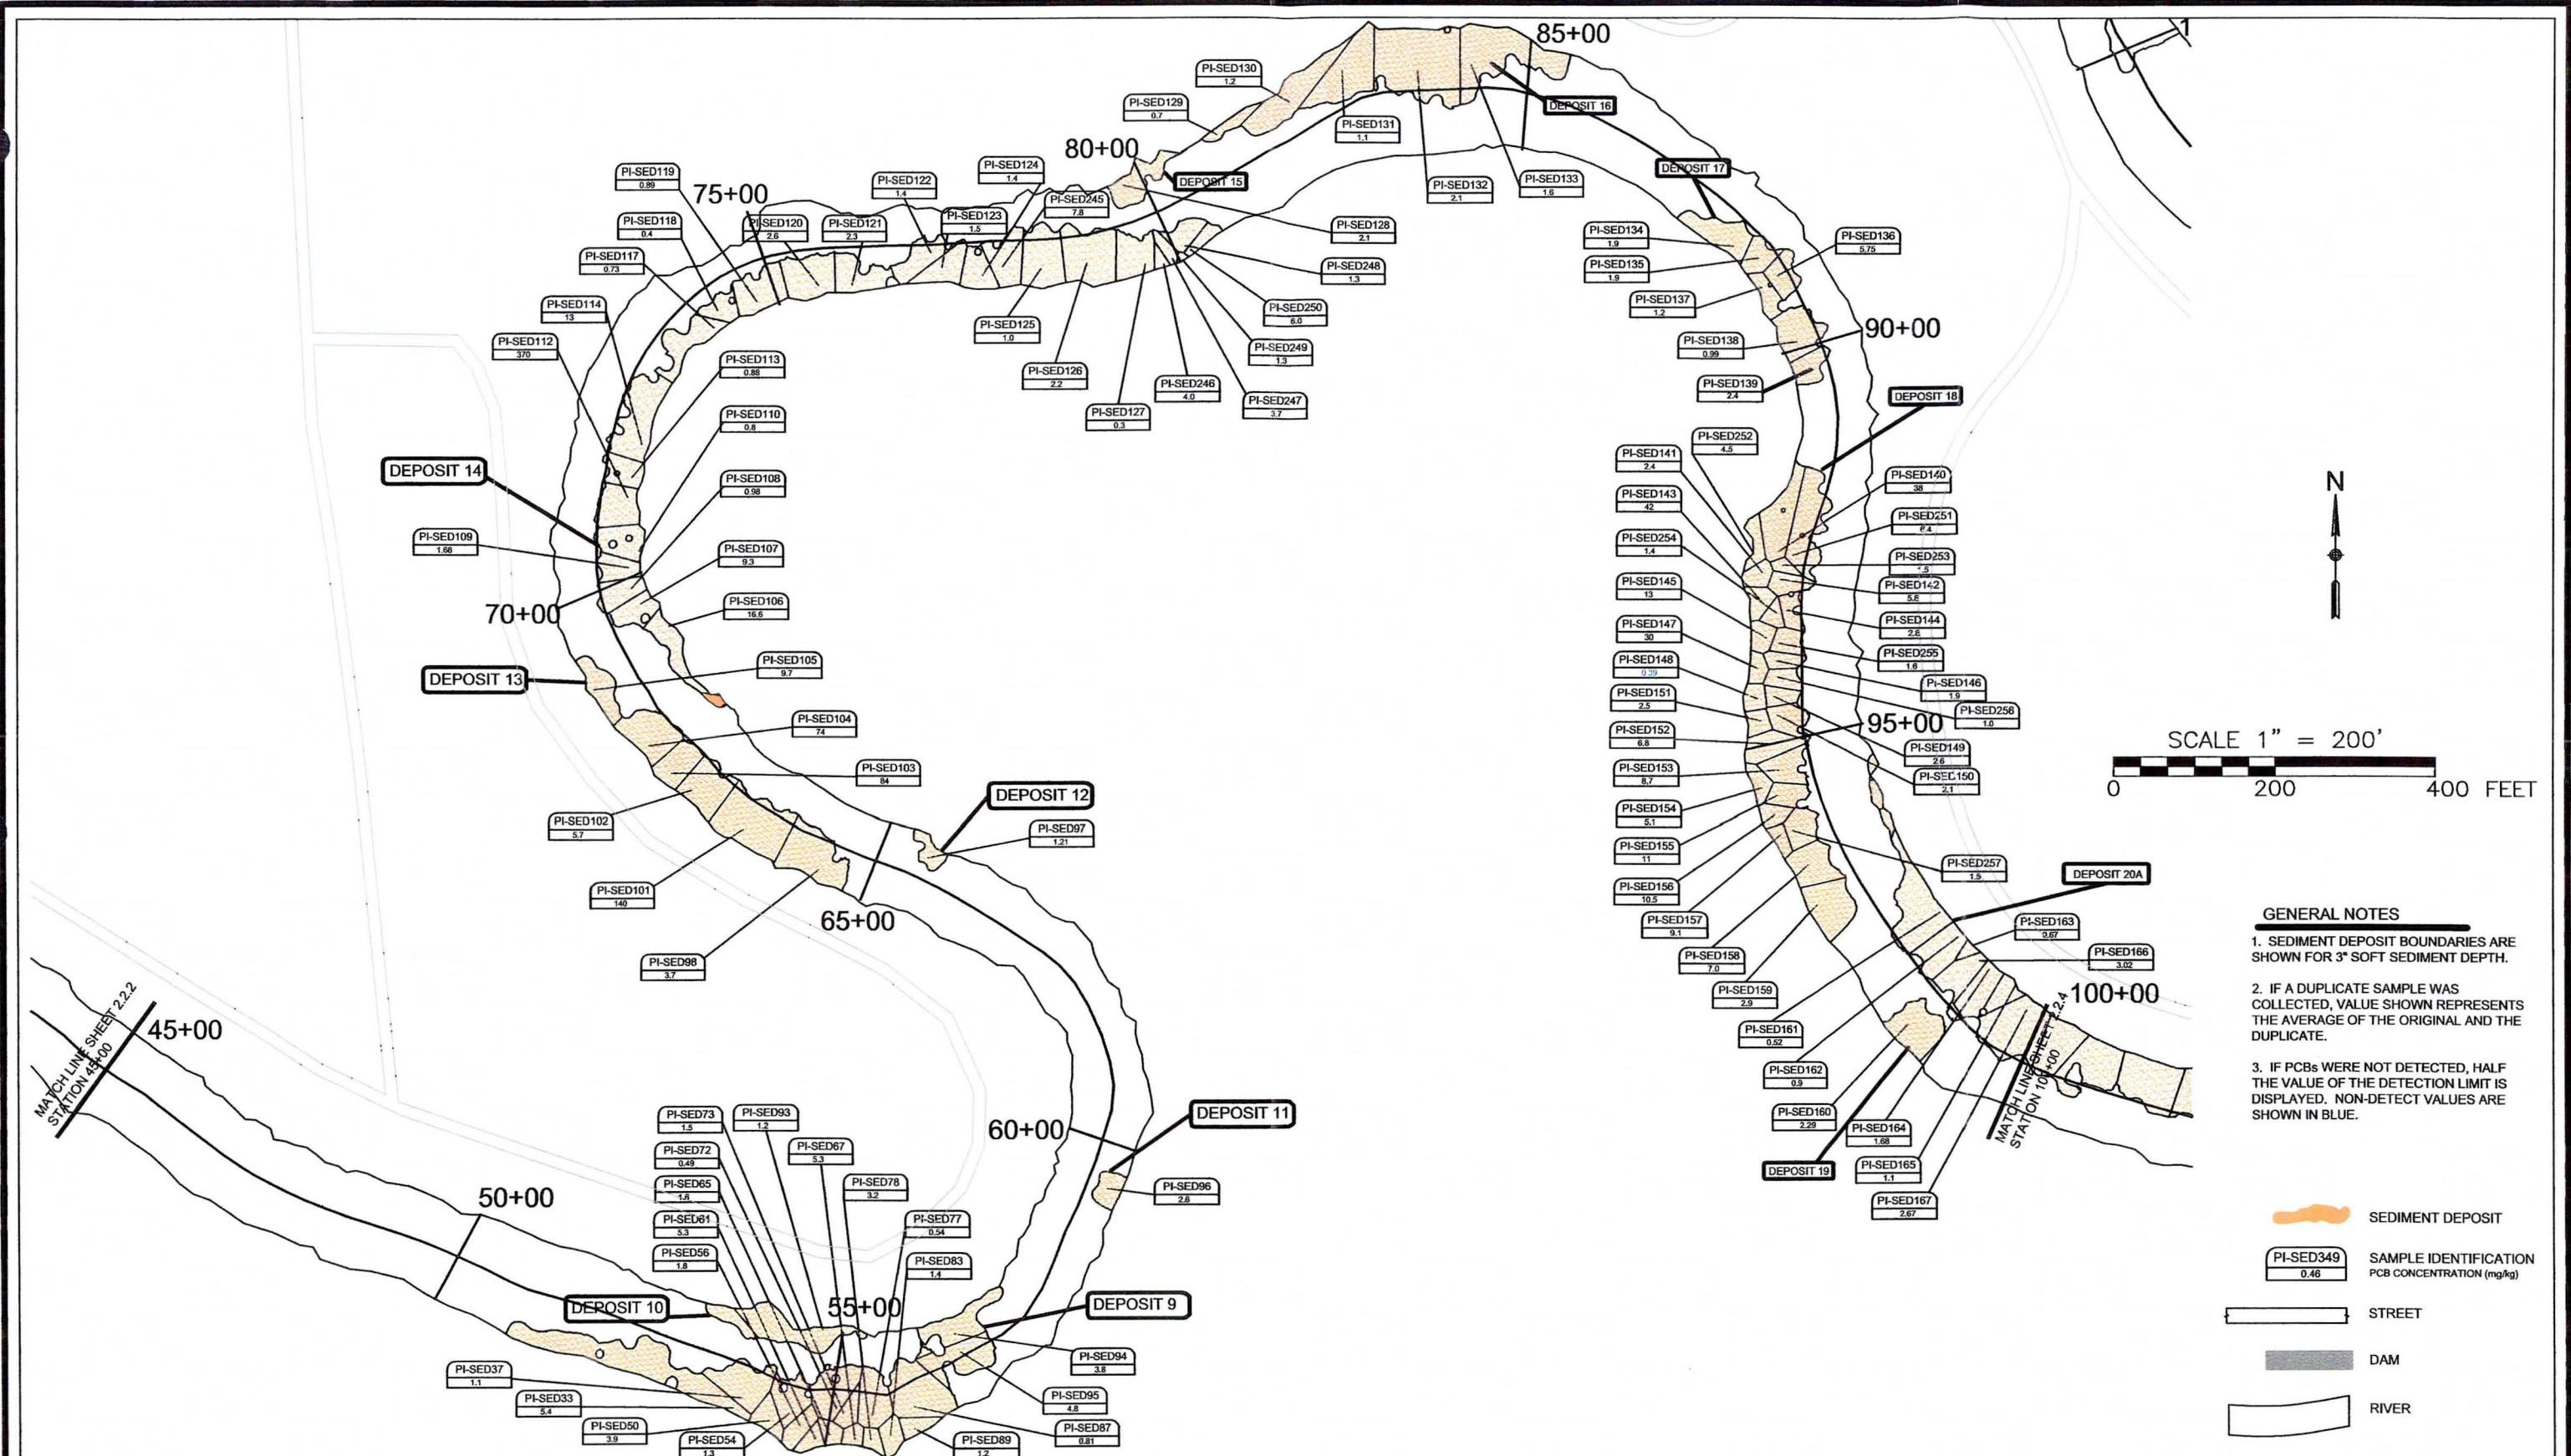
85+00

PI-SED130
1.2

PI-SED129
0.7

PI-SED131
1.1

DEPOSIT 16

80+00

PI-SED124
1.4

DEPOSIT 15

PI-SED132
2.1

PI-SED133
1.6

DEPOSIT 17

PI-SED119
0.89

75+00

PI-SED122
1.4

PI-SED245
7.8

PI-SED118
0.4

PI-SED120
2.6

PI-SED121
2.3

PI-SED123
1.5

PI-SED128
2.1

PI-SED134
1.9

PI-SED136
5.75

PI-SED117
0.73

PI-SED248
1.3

PI-SED135
1.9

PI-SED114
13

PI-SED137
1.2

PI-SED250
6.0

PI-SED125
1.0

PI-SED112
370

90+00

PI-SED138
0.99

PI-SED249
1.3

PI-SED113
0.88

PI-SED126
2.2

PI-SED246
4.0

PI-SED139
2.4

PI-SED247
3.7

PI-SED127
0.3

DEPOSIT 18

PI-SED110
0.8

PI-SED252
4.5

PI-SED141
2.4

DEPOSIT 14

PI-SED108
0.98

PI-SED140
38

N

PI-SED143
42

PI-SED251
8.4

PI-SED109
1.68

PI-SED254
1.4

PI-SED253
1.5

PI-SED107
9.3

PI-SED142
5.8

PI-SED145
13

70+00

PI-SED106
16.6

PI-SED144
2.8

PI-SED147
30

PI-SED255
1.6

PI-SED148
0.39

PI-SED105
9.7

DEPOSIT 13

PI-SED146
1.9

PI-SED151
2.5

PI-SED256
1.0

95+00

PI-SED104
74

PI-SED152
6.8

SCALE 1" = 200'

PI-SED149
2.6

PI-SED103
84

PI-SED153
8.7

PI-SED150
2.1

0 200 400 FEET

DEPOSIT 12

PI-SED154
5.1

PI-SED102
5.7

PI-SED97
1.21

PI-SED155
11

PI-SED257
1.5

DEPOSIT 20A

PI-SED101
140

PI-SED156
10.5

65+00

PI-SED157
9.1

GENERAL NOTES

1. SEDIMENT DEPOSIT BOUNDARIES ARE SHOWN FOR 3" SOFT SEDIMENT DEPTH.

2. IF A DUPLICATE SAMPLE WAS COLLECTED, VALUE SHOWN REPRESENTS THE AVERAGE OF THE ORIGINAL AND THE DUPLICATE.

3. IF PCBs WERE NOT DETECTED, HALF THE VALUE OF THE DETECTION LIMIT IS DISPLAYED. NON-DETECT VALUES ARE SHOWN IN BLUE.

PI-SED163
3.67

PI-SED158
7.0

PI-SED98
3.7

PI-SED166
3.02

PI-SED159
2.9

100+00

MATCH LINE SHEET 2.2.2
STATION 45+00

45+00

PI-SED161
0.52

MATCH LINE SHEET 2.2.4
STATION 100+00

PI-SED162
0.9

PI-SED160
2.29

PI-SED164
1.68

PI-SED73
1.5

PI-SED93
1.2

DEPOSIT 11

PI-SED72
0.49

PI-SED67
5.3

60+00

DEPOSIT 19

PI-SED165
1.1

PI-SED78
3.2

PI-SED65
1.6

PI-SED167
2.67

PI-SED96
2.8

50+00

PI-SED61
5.3

PI-SED77
0.54

SEDIMENT DEPOSIT

PI-SED56
1.8

PI-SED83
1.4

PI-SED349
0.46

SAMPLE IDENTIFICATION
PCB CONCENTRATION (mg/kg)

DEPOSIT 10

55+00

DEPOSIT 9

STREET

PI-SED94
3.8

DAM

PI-SED37
1.1

PI-SED95
4.8

PI-SED33
5.4

PI-SED50
3.9

PI-SED87
0.81

RIVER

PI-SED54
1.3

PI-SED89
1.2